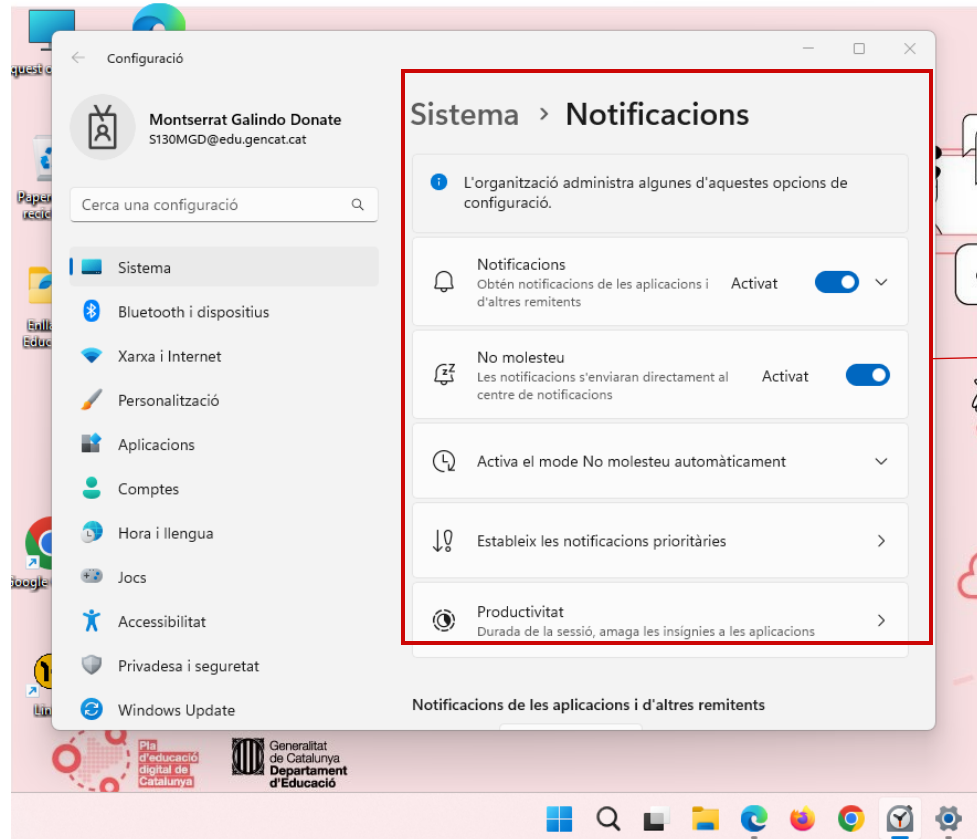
quest
Paper recic
Enll Educ
Google
Lin

Configuració

Montserrat Galindo Donate
S130MGD@edu.gencat.cat

Cerca una configuració

Sistema
Bluetooth i dispositius
Xarxa i Internet
Personalització
Aplicacions
Comptes
Hora i llengua
Jocs
Accessibilitat
Privadesa i seguretat
Windows Update

Sistema › Notificacions

L'organització administra algunes d'aquestes opcions de configuració.

Notificacions
Obtén notificacions de les aplicacions i d'altres remitents
Activat

No molesteu
Les notificacions s'enviaran directament al centre de notificacions
Activat

Activa el mode No molesteu automàticament

Estableix les notificacions prioritàries

Productivitat
Durada de la sessió, amaga les insígnies a les aplicacions

Notificacions de les aplicacions i d'altres remitents

Pla d'educació digital de Catalunya
Generalitat de Catalunya
Departament d'Educació